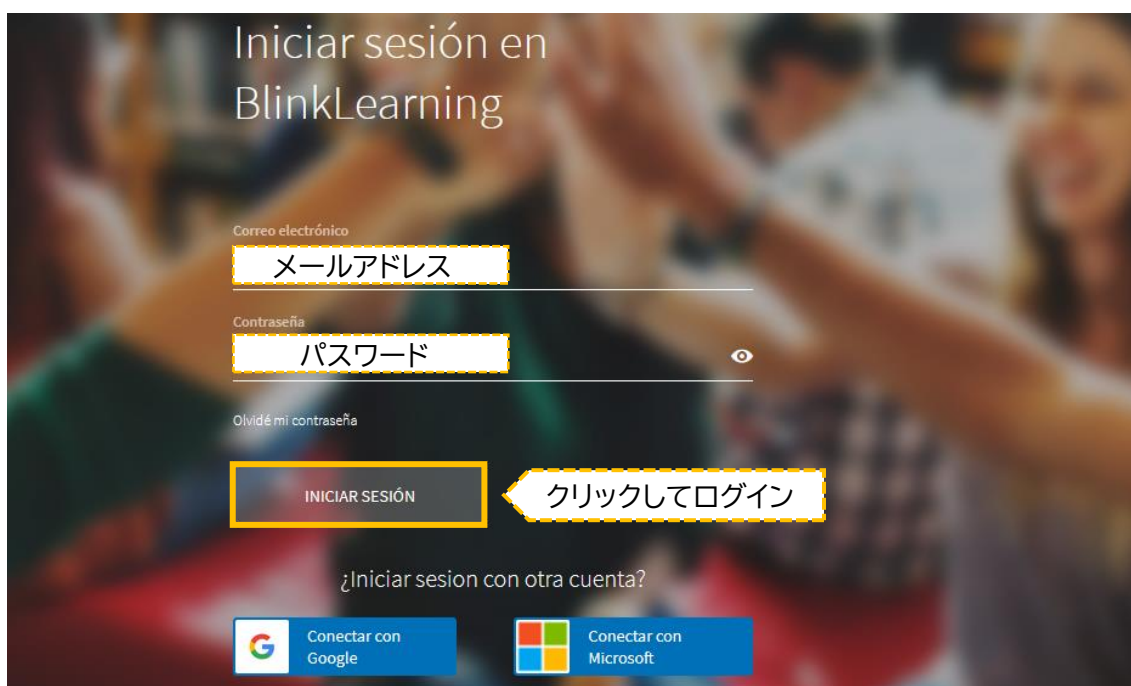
Iniciar sesión en BlinkLearning

Correo electrónico

メールアドレス

Contraseña

パスワード

Olvidé mi contraseña

INICIAR SESIÓN

クリックしてログイン

¿Iniciar sesion con otra cuenta?

Conectar con Google

Conectar con Microsoft